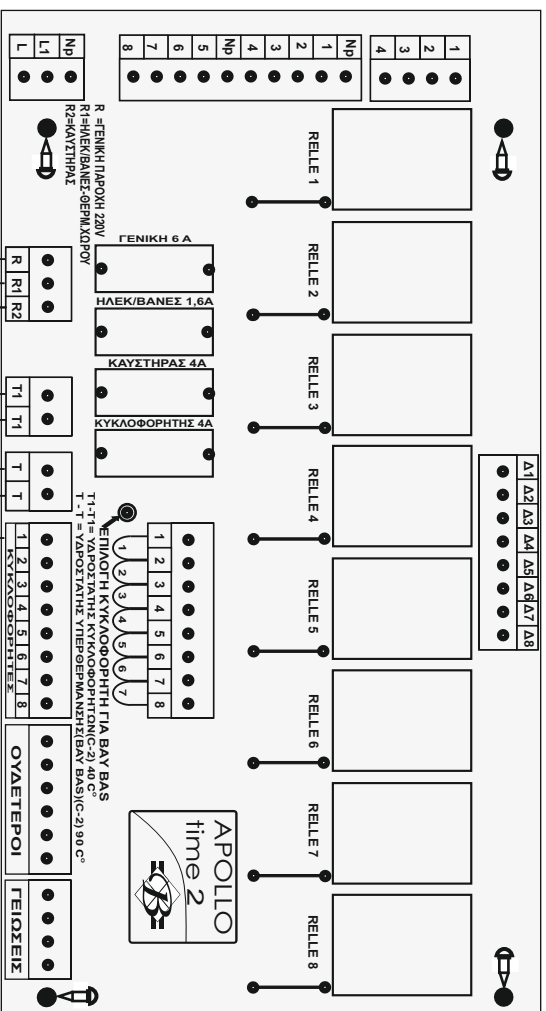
L
L1
Np

8
7
6
5
Np
4
3
2
1
Np

4
3
2
1

RELLE 1
RELLE 2
RELLE 3
RELLE 4
RELLE 5
RELLE 6
RELLE7
RELLE 8

R =ΓΕΝΙΚΗ ΠΑΡΟΧΗ 220V
R1=ΗΛΕΚ/ΒΑΝΕΣ-ΘΕΡΜ.ΧΩΡΟΥ
R2=ΚΑΥΣΤΗΡΑΣ

R
R1
R2

ΓΕΝΙΚΗ 6 Α
ΗΛΕΚ/ΒΑΝΕΣ 1,6Α
ΚΑΥΣΤΗΡΑΣ 4Α
ΚΥΚΛΟΦΟΡΗΤΗΣ 4Α

T1
T1

T
T

Δ1
Δ2
Δ3
Δ4
Δ5
Δ6
Δ7
Δ8

T1-T1 = ΥΔΡΟΣΤΑΤΗΣ ΚΥΚΛΟΦΟΡΗΤΩΝ(C-2) 40 C°
T - T = ΥΔΡΟΣΤΑΤΗΣ ΥΠΕΡΘΕΡΜΑΝΣΗΣ(BAY BAS)(C-2) 90 C°

ΕΠΙΛΟΓΗ ΚΥΚΛΟΦΟΡΗΤΗ ΓΙΑ BAY BAS

1
2
3
4
5
6
7
8

1
2
3
4
5
6
7

1
2
3
4
5
6
7
8
ΚΥΚΛΟΦΟΡΗΤΕΣ

ΟΥΔΕΤΕΡΟΙ

ΓΕΙΩΣΕΙΣ

APOLLO
time 2